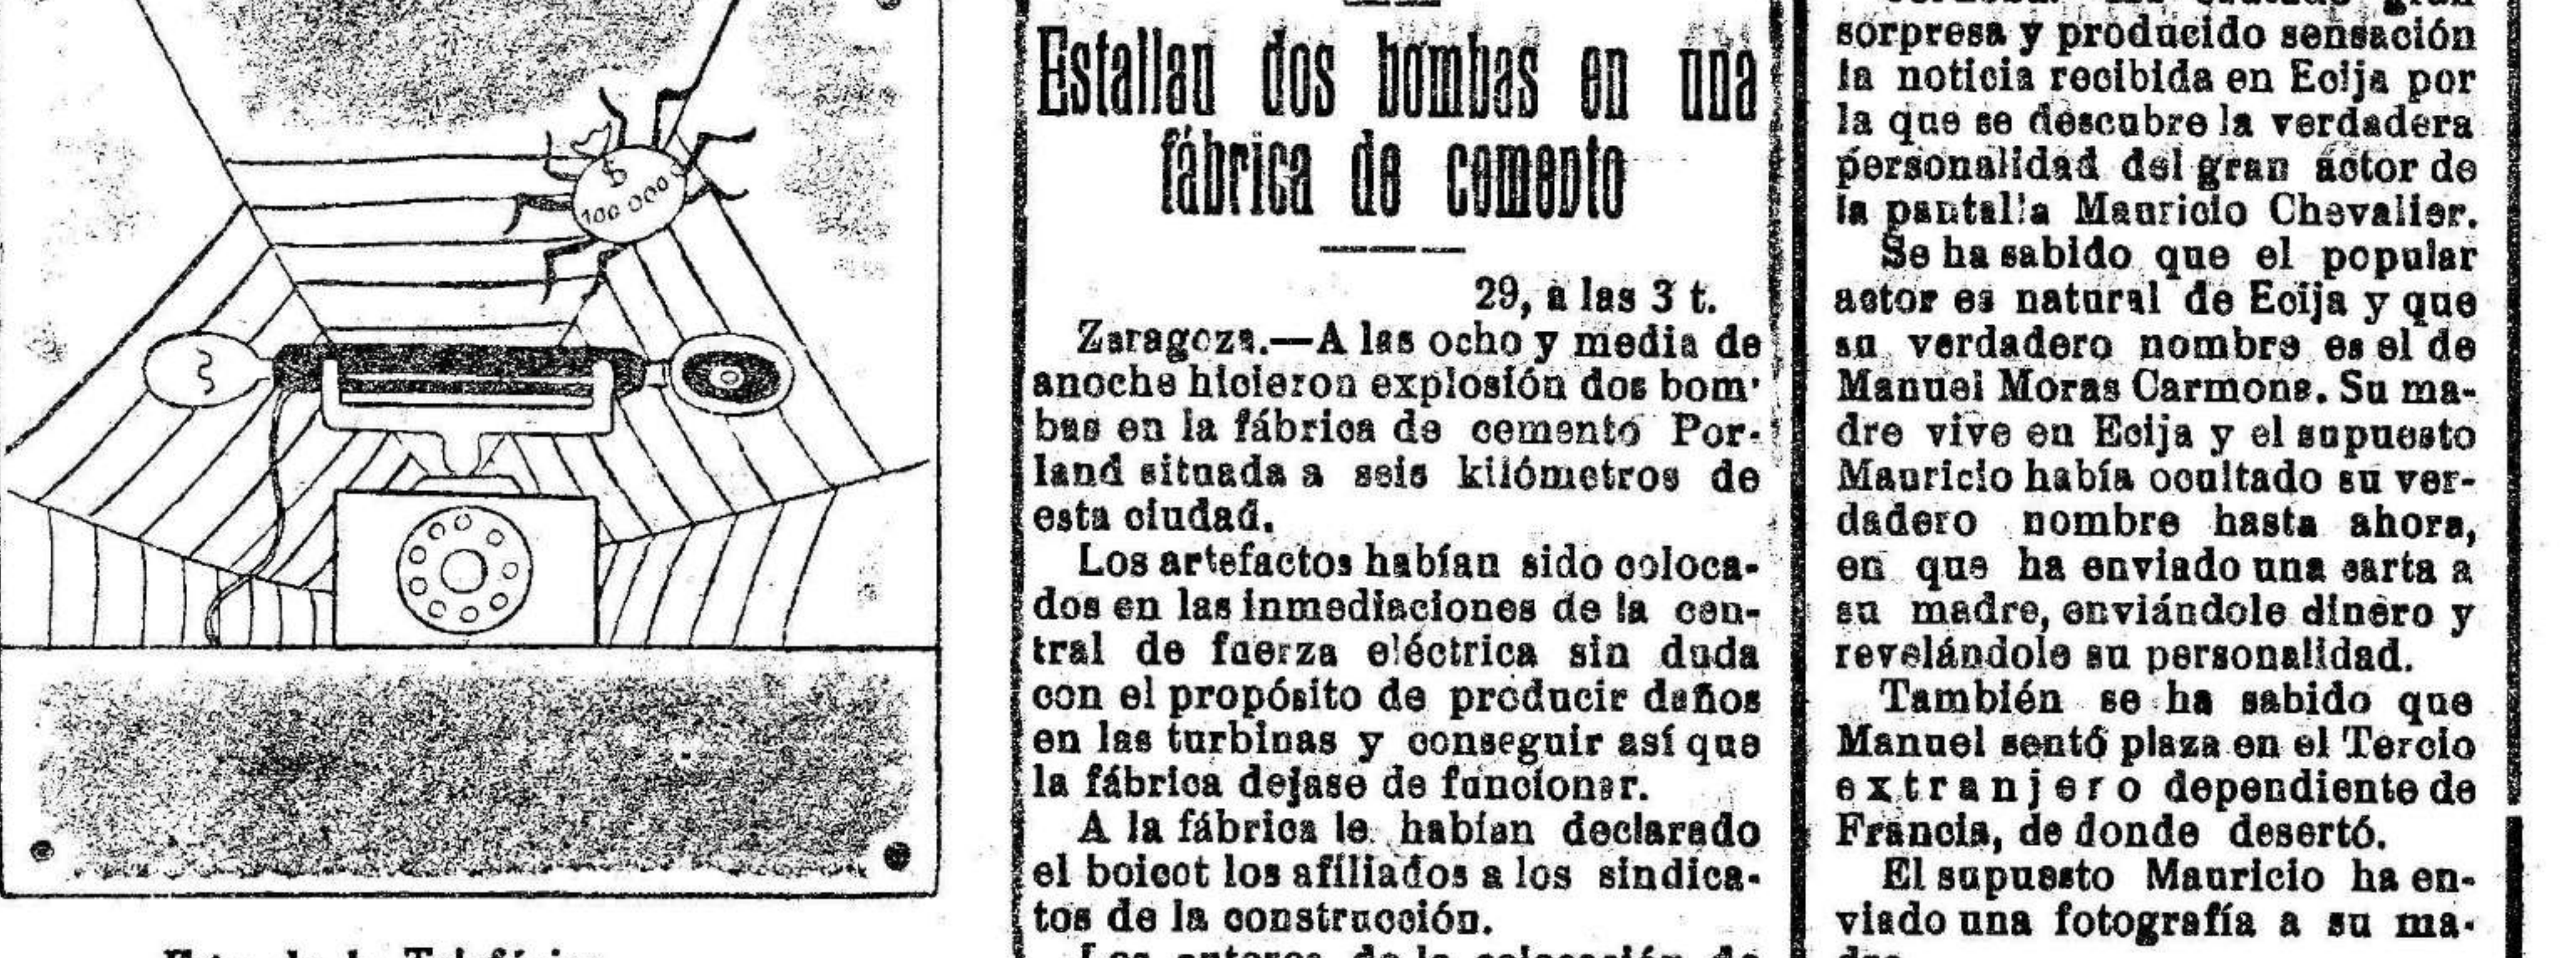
$
100 000

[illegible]

Estallan dos bombas en una fábrica de cemento

29, a las 3 t.

Zaragoza.—A las ocho y media de anoche hicieron explosión dos bombas en la fábrica de cemento Porland situada a seis kilómetros de esta ciudad.

Los artefactos habían sido colocados en las inmediaciones de la central de fuerza eléctrica sin duda con el propósito de producir daños en las turbinas y conseguir así que la fábrica dejase de funcionar.

A la fábrica le habían declarado el boicot los afiliados a los sindicatos de la construcción.

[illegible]

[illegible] sorpresa y producido sensación la noticia recibida en Ecija por la que se descubre la verdadera personalidad del gran actor de la pantalla Mauricio Chevalier.

Se ha sabido que el popular actor es natural de Ecija y que su verdadero nombre es el de Manuel Moras Carmona. Su madre vive en Ecija y el supuesto Mauricio había ocultado su verdadero nombre hasta ahora, en que ha enviado una carta a su madre, enviándole dinero y revelándole su personalidad.

También se ha sabido que Manuel sentó plaza en el Tercio extranjero dependiente de Francia, de donde desertó.

El supuesto Mauricio ha enviado una fotografía a su ma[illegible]